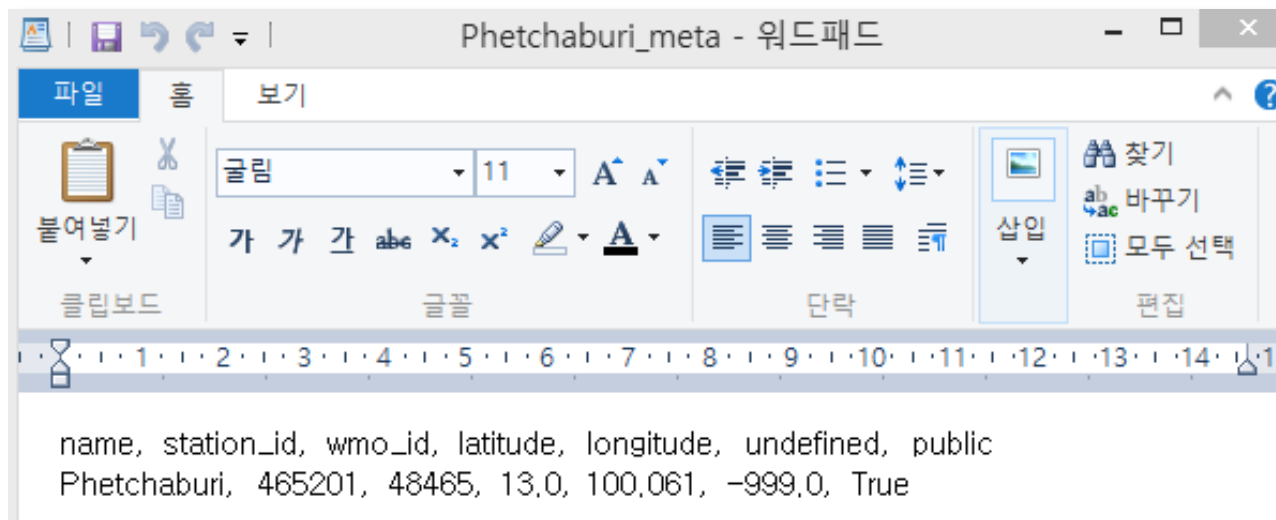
Phetchaburi_meta - 워드패드

파일 홈 보기

붙여넣기
클립보드

굴림 11
가 가 간 abc $x_2$ $x^2$
글꼴

단락

삽입

찾기
바꾸기
모두 선택
편집

1 2 3 4 5 6 7 8 9 10 11 12 13 14

name, station_id, wmo_id, latitude, longitude, undefined, public
Phetchaburi, 465201, 48465, 13.0, 100.061, -999.0, True